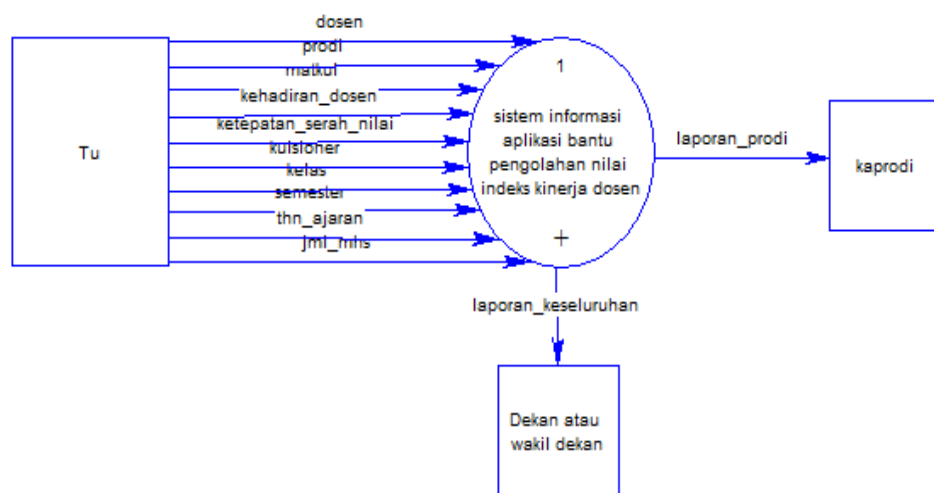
Tu

dosen

prodi

matkul

kehadiran_dosen

ketepatan_serah_nilai

kuisioner

kelas

semester

thn_ajaran

jml_mhs

1

sistem informasi aplikasi bantu pengolahan nilai indeks kinerja dosen

+

laporan_prodi

kaprodi

laporan_keseluruhan

Dekan atau wakil dekan